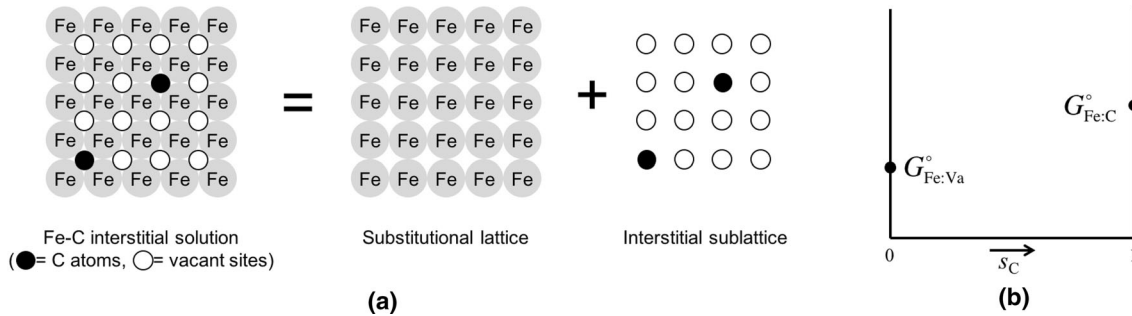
Fe Fe Fe Fe Fe
Fe Fe Fe Fe Fe
Fe Fe Fe Fe Fe
Fe Fe Fe Fe Fe
Fe Fe Fe Fe Fe

=

Fe Fe Fe Fe Fe
Fe Fe Fe Fe Fe
Fe Fe Fe Fe Fe
Fe Fe Fe Fe Fe
Fe Fe Fe Fe Fe

+

Fe-C interstitial solution
(●= C atoms, ○= vacant sites)

Substitutional lattice

Interstitial sublattice

(a)

$G^{\circ}_{\mathrm{Fe:C}}$

$G^{\circ}_{\mathrm{Fe:Va}}$

0

$s_{\mathrm{C}}$

(b)